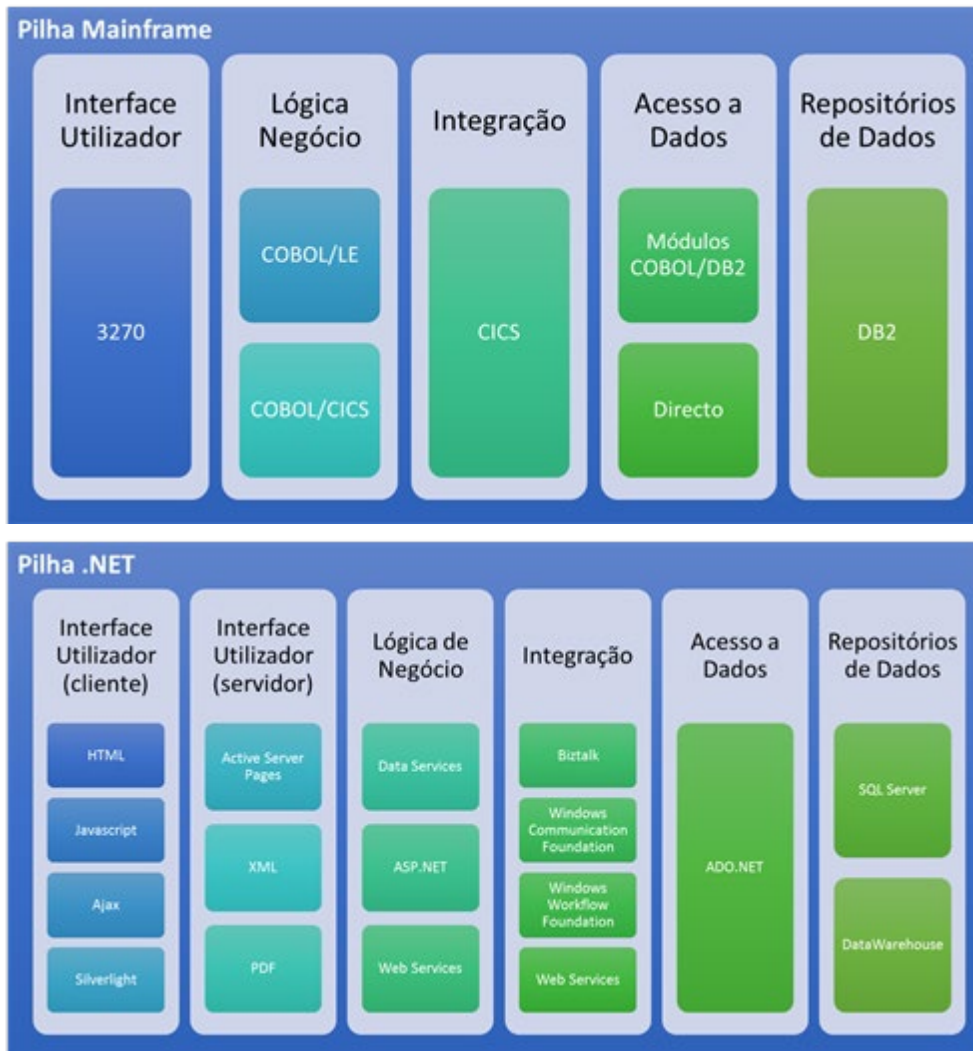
Pilha Mainframe

Interface Utilizador

3270

Lógica Negócio

COBOL/LE

COBOL/CICS

Integração

CICS

Acesso a Dados

Módulos COBOL/DB2

Directo

Repositórios de Dados

DB2

Pilha .NET

Interface Utilizador (cliente)

HTML

Javascript

Ajax

Silverlight

Interface Utilizador (servidor)

Active Server Pages

XML

PDF

Lógica de Negócio

Data Services

ASP.NET

Web Services

Integração

Biztalk

Windows Communication Foundation

Windows Workflow Foundation

Web Services

Acesso a Dados

ADO.NET

Repositórios de Dados

SQL Server

DataWarehouse